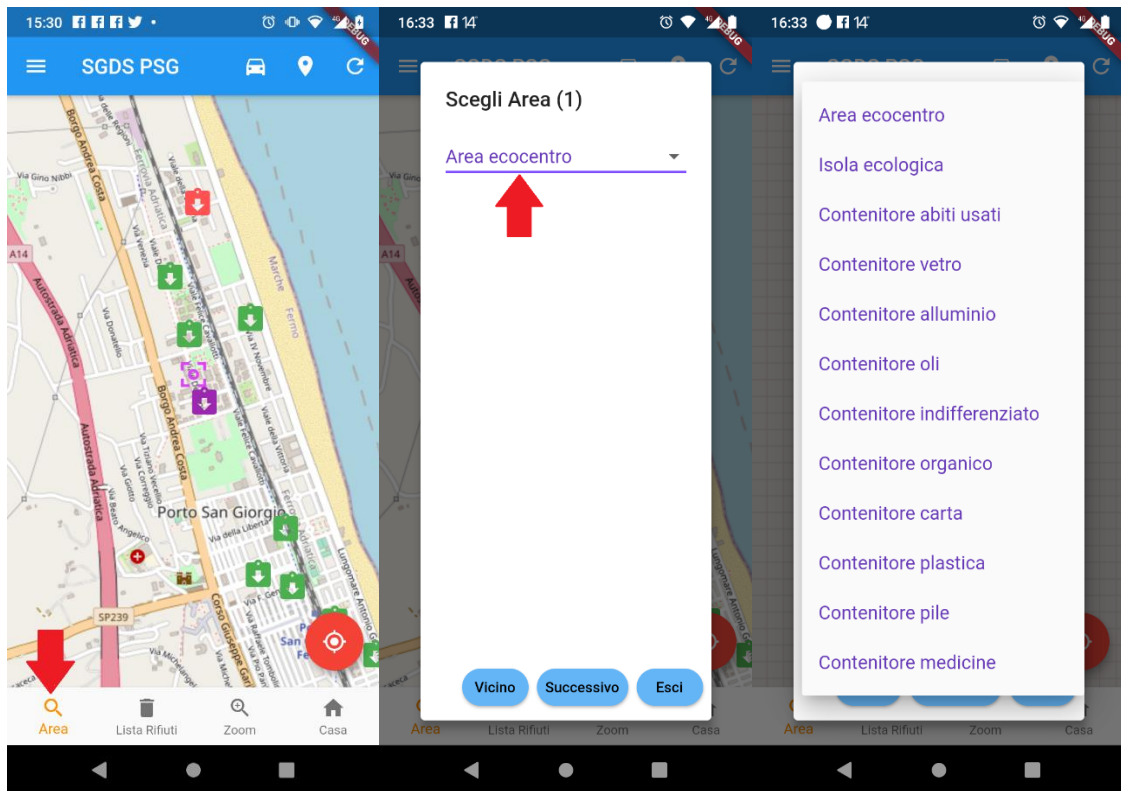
15:30

DEBUG

SGDS PSG

Borgo Andrea Costa
Via Gino Nibbi
A14
Autostrada Adriatica
Via Donatello
Marche
Fermo
Borgo Andrea Costa
Via Tiziano Vecellio
Via Correggio
Via Giotto
Via Beato Angelico
Porto San Giorgio
Via della Libertà
SP239
Corso Giuseppe Garibaldi
Lungomare Antonio Gramsci
San
Fe

Area
Lista Rifiuti
Zoom
Casa

16:33

DEBUG

Scegli Area (1)

Area ecocentro

Vicino
Successivo
Esci

Area
Lista Rifiuti
Zoom
Casa

16:33

DEBUG

Area ecocentro
Isola ecologica
Contenitore abiti usati
Contenitore vetro
Contenitore alluminio
Contenitore oli
Contenitore indifferenziato
Contenitore organico
Contenitore carta
Contenitore plastica
Contenitore pile
Contenitore medicine

Area
Lista Rifiuti
Zoom
Casa